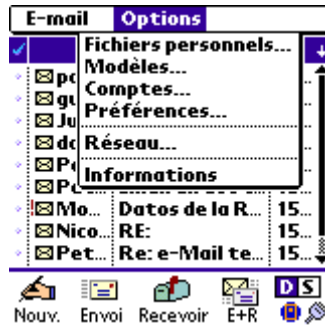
E-mail Options

Fichiers personnels...
Modèles...
Comptes...
Préférences...
Réseau...
Informations

po
gu
Ju
do
Pe
Pe
Mo... Datos de la R... 15...
Nico... RE: 15...
Pet... Re: e-Mail te... 15...

Nouv. Envoi Recevoir E+R DS